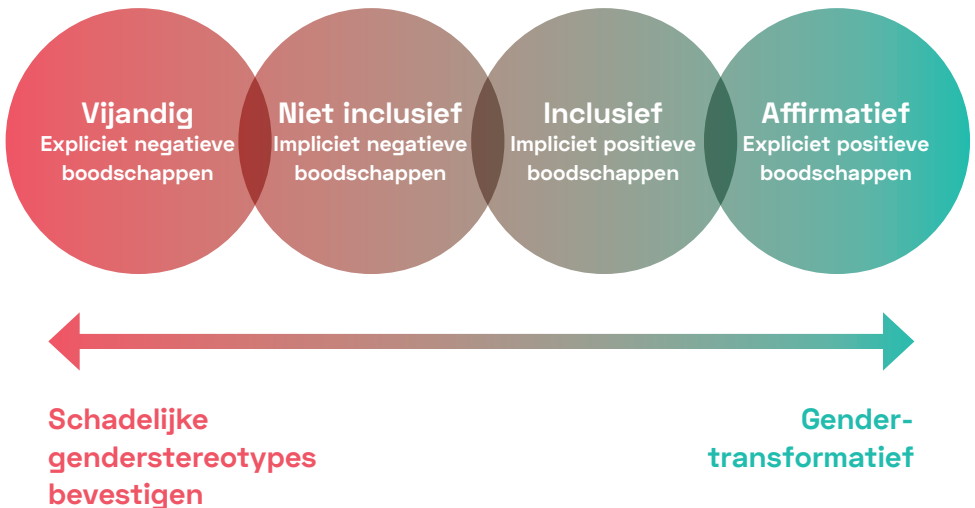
Vijandig
Expliciet negatieve boodschappen

Niet inclusief
Impliciet negatieve boodschappen

Inclusief
Impliciet positieve boodschappen

Affirmatief
Expliciet positieve boodschappen

Schadelijke genderstereotypes bevestigen

Gender-transformatief